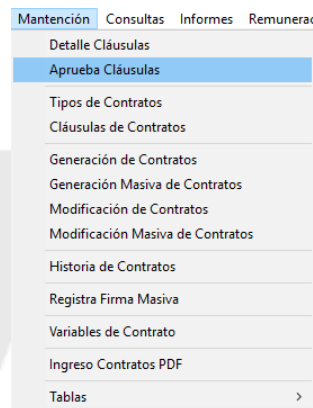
Mantención Consultas Informes Remunerac

Detalle Cláusulas
Aprueba Cláusulas

Tipos de Contratos
Cláusulas de Contratos

Generación de Contratos
Generación Masiva de Contratos
Modificación de Contratos
Modificación Masiva de Contratos

Historia de Contratos

Registra Firma Masiva

Variables de Contrato

Ingreso Contratos PDF

Tablas >